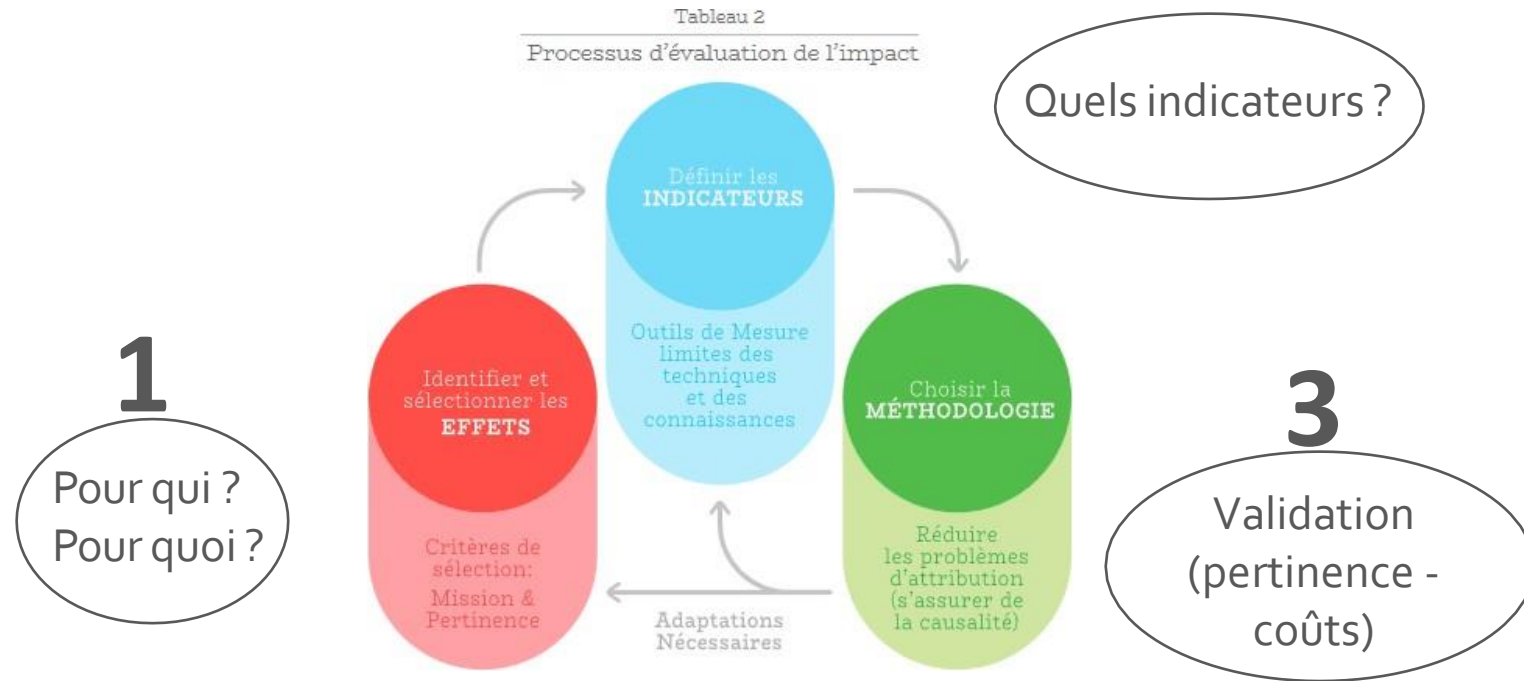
Tableau 2

Processus d'évaluation de l'impact

Quels indicateurs ?

Définir les INDICATEURS

Outils de Mesure limites des techniques et des connaissances

1

Identifier et sélectionner les EFFETS

Pour qui ? Pour quoi ?

Critères de sélection: Mission & Pertinence

Choisir la MÉTHODOLOGIE

Réduire les problèmes d'attribution (s'assurer de la causalité)

3

Validation (pertinence - coûts)

Adaptations Nécessaires